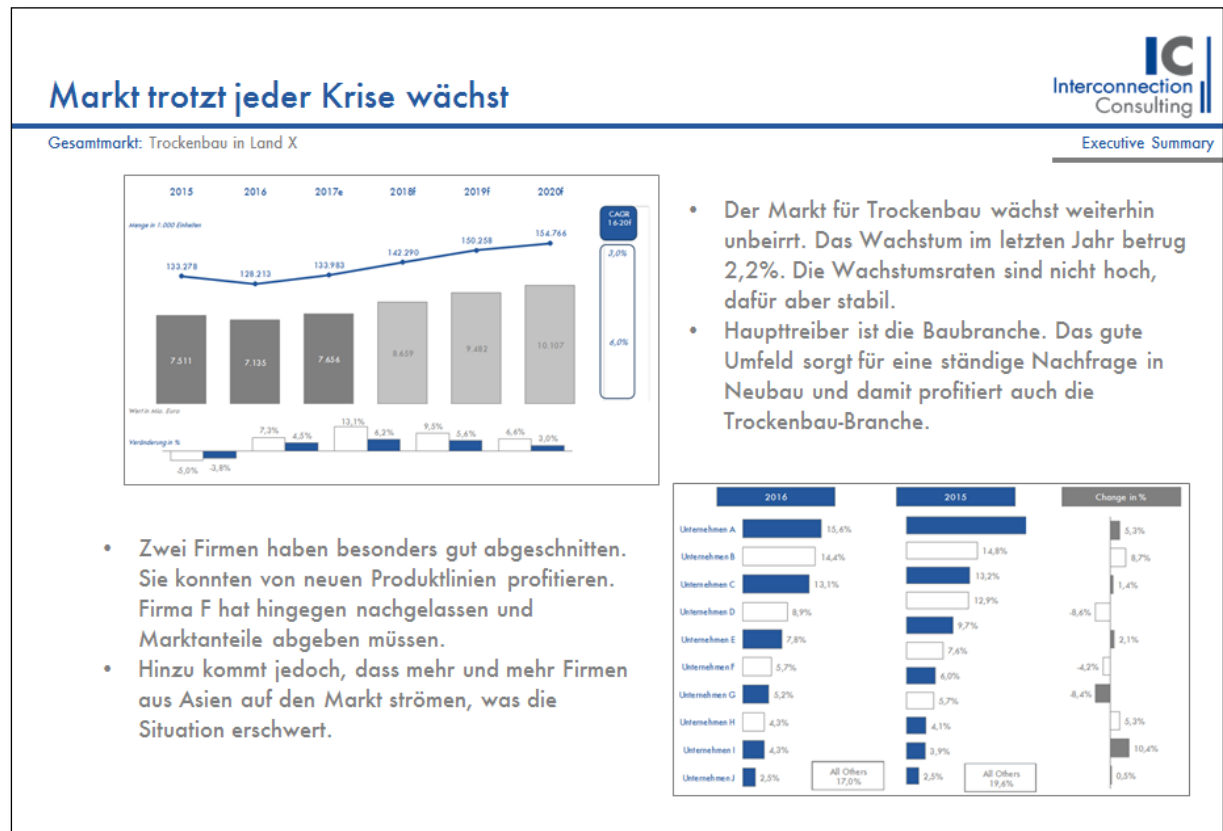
Markt trotzt jeder Krise wächst

IC
Interconnection Consulting

Gesamtmarkt: Trockenbau in Land X

Executive Summary

| 2015 | 2016 | 2017e | 2018f | 2019f | 2020f |
|---|---|---|---|---|---|
| 133.278 | 128.213 | 133.983 | 142.290 | 150.258 | 154.766 |
| 7.511 | 7.135 | 7.656 | 8.659 | 9.482 | 10.107 |

Menge in 1.000 Einheiten

CAGR 16-20f

3,0%

6,0%

Wert in Mio. Euro

Veränderung in %

-5,0% -3,8% 7,3% 4,5% 13,1% 6,2% 9,5% 5,6% 6,6% 3,0%

• Der Markt für Trockenbau wächst weiterhin unbeirrt. Das Wachstum im letzten Jahr betrug 2,2%. Die Wachstumsraten sind nicht hoch, dafür aber stabil.
• Haupttreiber ist die Baubranche. Das gute Umfeld sorgt für eine ständige Nachfrage in Neubau und damit profitiert auch die Trockenbau-Branche.

• Zwei Firmen haben besonders gut abgeschnitten. Sie konnten von neuen Produktlinien profitieren. Firma F hat hingegen nachgelassen und Marktanteile abgeben müssen.
• Hinzu kommt jedoch, dass mehr und mehr Firmen aus Asien auf den Markt strömen, was die Situation erschwert.

| | 2016 | 2015 | Change in % |
|---|---|---|---|
| Unternehmen A | 15,6% | | 5,3% |
| Unternehmen B | 14,4% | 14,8% | 8,7% |
| Unternehmen C | 13,1% | 13,2% | 1,4% |
| Unternehmen D | 8,9% | 12,9% | -8,6% |
| Unternehmen E | 7,8% | 9,7% | 2,1% |
| Unternehmen F | 5,7% | 7,6% | -4,2% |
| Unternehmen G | 5,2% | 6,0% | -8,4% |
| Unternehmen H | 4,3% | 5,7% | 5,3% |
| Unternehmen I | 4,3% | 4,1% | 10,4% |
| Unternehmen J | 2,5% | 3,9% | 0,5% |
| | All Others 17,0% | 2,5% All Others 19,6% | |